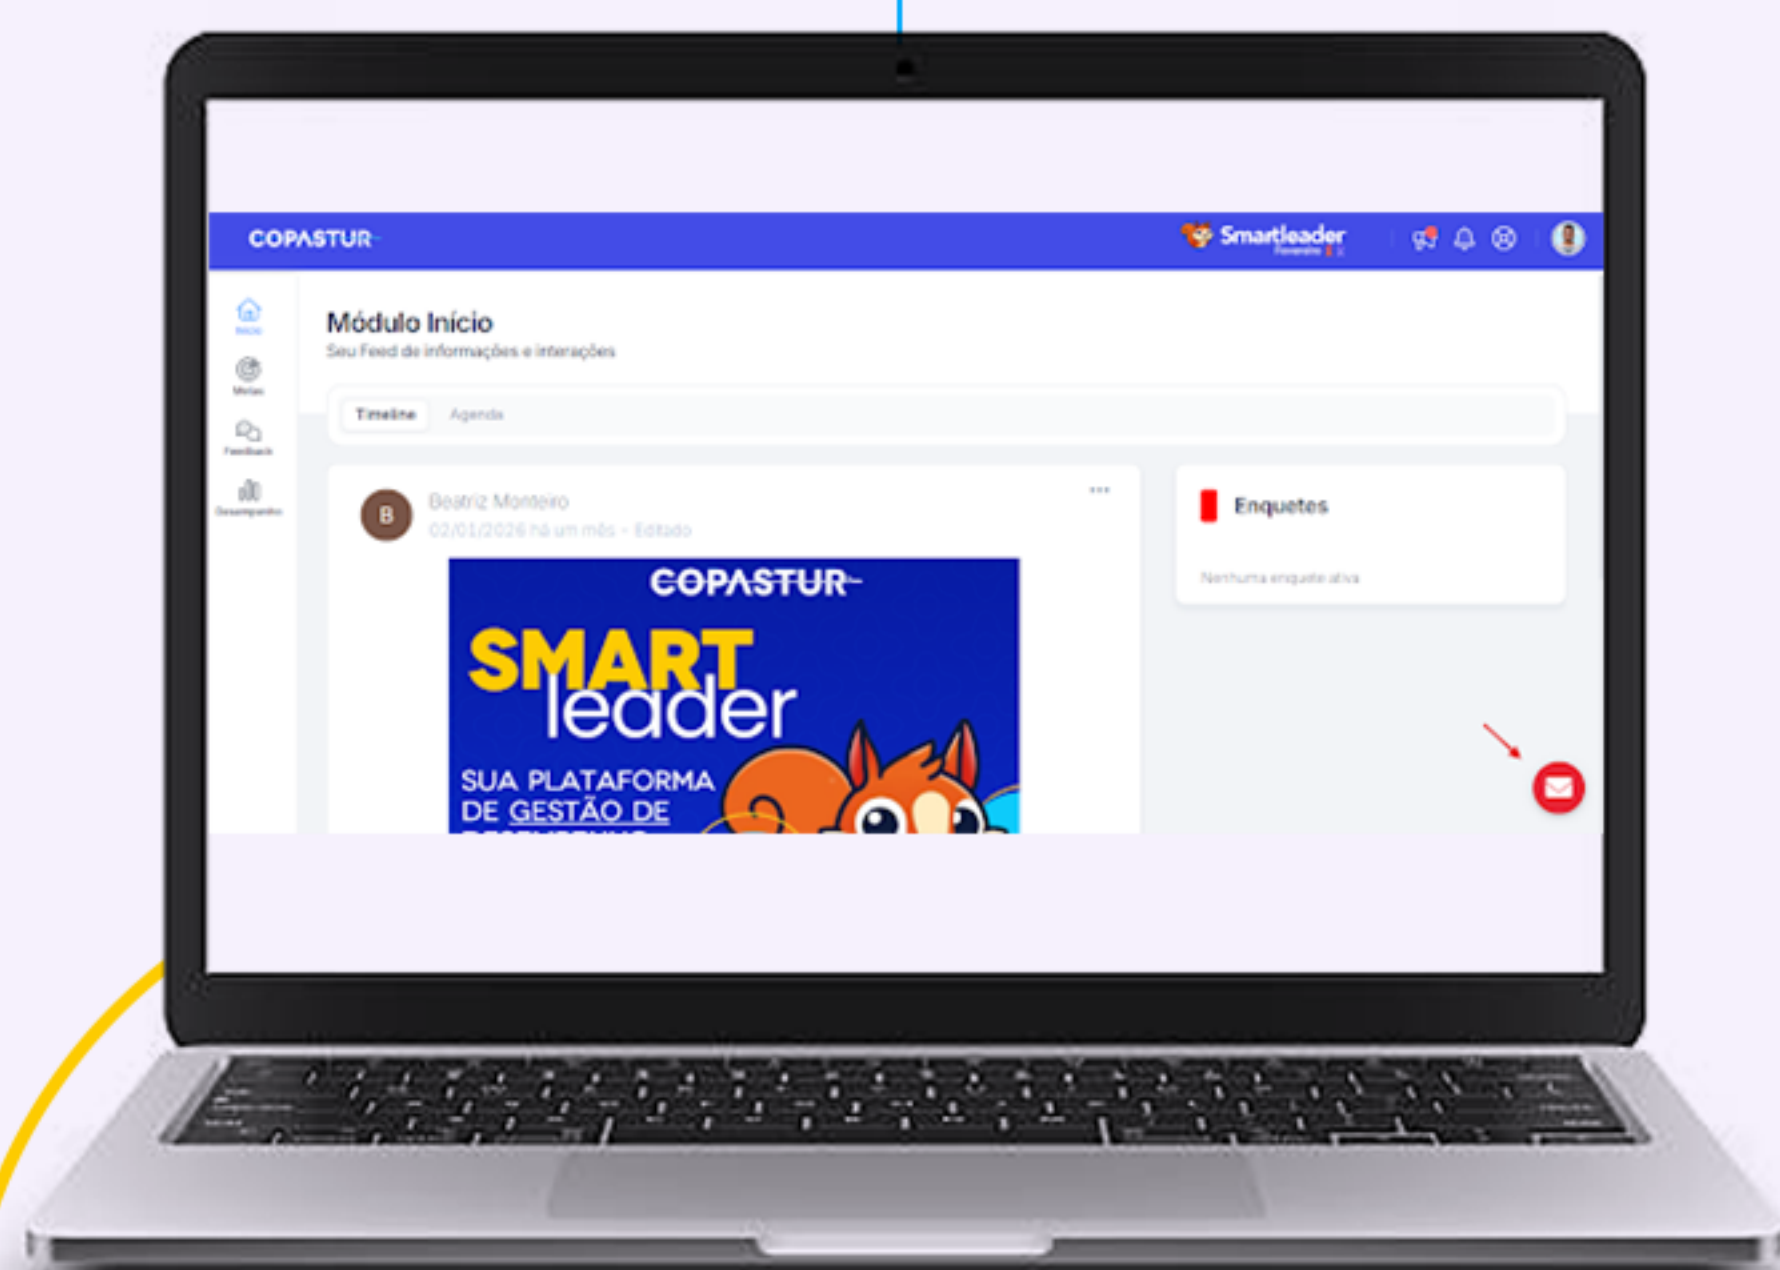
COPASTUR

Smartleader

Início

Metas

Feedback

Desempenho

Módulo Início

Seu Feed de informações e interações

Timeline

Agenda

B

Beatriz Monteiro

02/01/2026 há um mês · Editado

...

COPASTUR

SMART leader

SUA PLATAFORMA DE GESTÃO DE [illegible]

Enquetes

Nenhuma enquete ativa